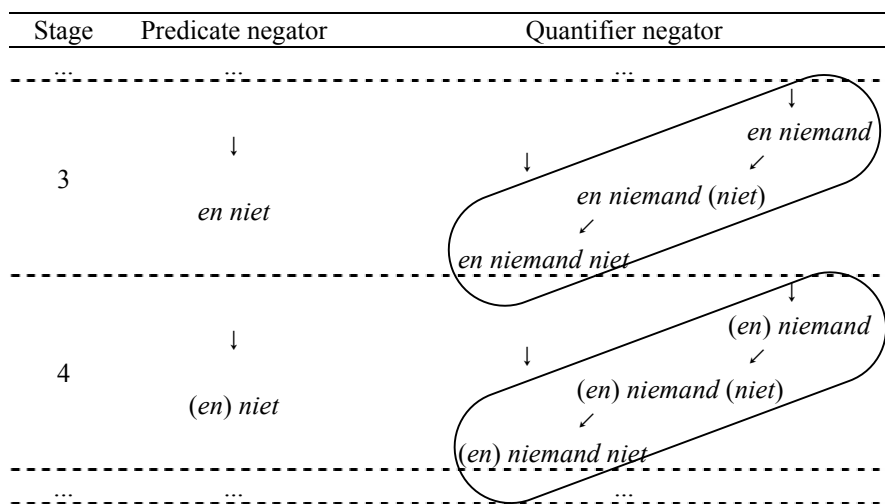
| Stage | Predicate negator | Quantifier negator |
|---|---|---|
| ... | ... | ... |
| 3 | ↓ en niet | ↓ ↓ en niemand ↙ en niemand (niet) ↙ en niemand niet |
| 4 | ↓ (en) niet | ↓ ↓ (en) niemand ↙ (en) niemand (niet) ↙ (en) niemand niet |
| ... | ... | ... |